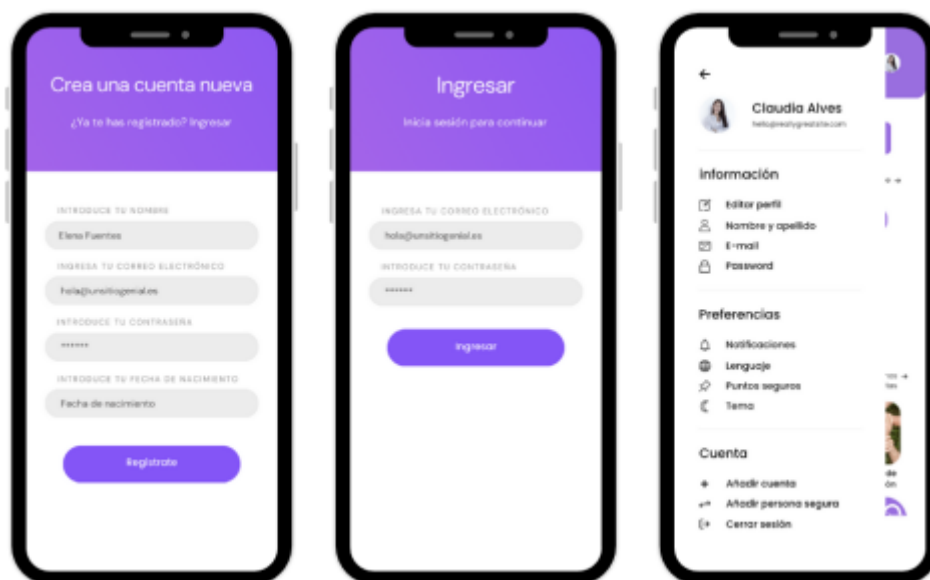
Crea una cuenta nueva

¿Ya te has registrado? Ingresar

INTRODUCE TU NOMBRE

Elena Fuentes

INGRESA TU CORREO ELECTRÓNICO

hola@unsitiogenial.es

INTRODUCE TU CONTRASEÑA

******

INTRODUCE TU FECHA DE NACIMIENTO

Fecha de nacimiento

Registrate

Ingresar

Inicia sesión para continuar

INGRESA TU CORREO ELECTRÓNICO

hola@unsitiogenial.es

INTRODUCE TU CONTRASEÑA

******

Ingresar

←

Claudia Alves

hello@reallygreatsite.com

Información

Editar perfil

Nombre y apellido

E-mail

Password

Preferencias

Notificaciones

Lenguaje

Puntos seguros

Tema

Cuenta

Añadir cuenta

Añadir persona segura

Cerrar sesión

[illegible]

de

ón